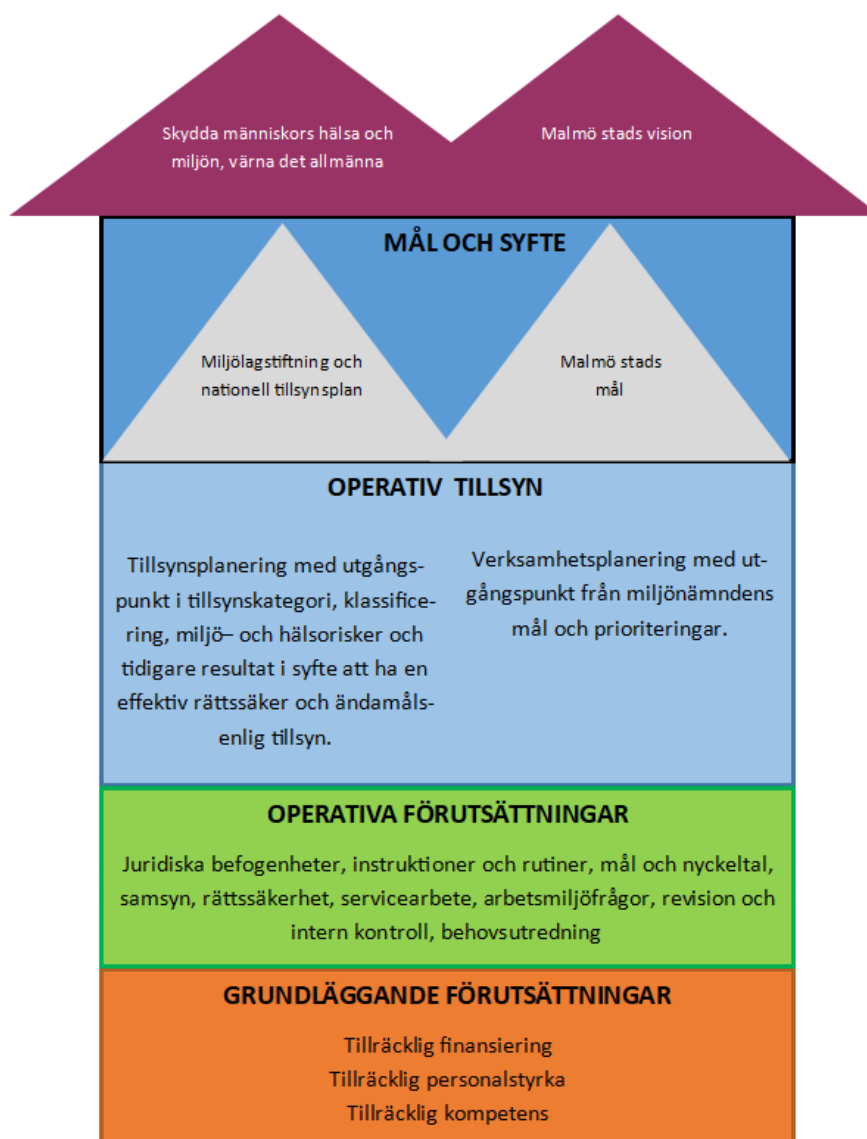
Skydda människors hälsa och miljön, värna det allmänna

Malmö stads vision

MÅL OCH SYFTE

Miljölagstiftning och nationell tillsynsplan

Malmö stads mål

OPERATIV TILLSYN

Tillsynsplanering med utgångspunkt i tillsynskategori, klassificering, miljö– och hälsorisker och tidigare resultat i syfte att ha en effektiv rättssäker och ändamålsenlig tillsyn.

Verksamhetsplanering med utgångspunkt från miljönämndens mål och prioriteringar.

OPERATIVA FÖRUTSÄTTNINGAR

Juridiska befogenheter, instruktioner och rutiner, mål och nyckeltal, samsyn, rättssäkerhet, servicearbete, arbetsmiljöfrågor, revision och intern kontroll, behovsutredning

GRUNDLÄGGANDE FÖRUTSÄTTNINGAR

Tillräcklig finansiering
Tillräcklig personalstyrka
Tillräcklig kompetens